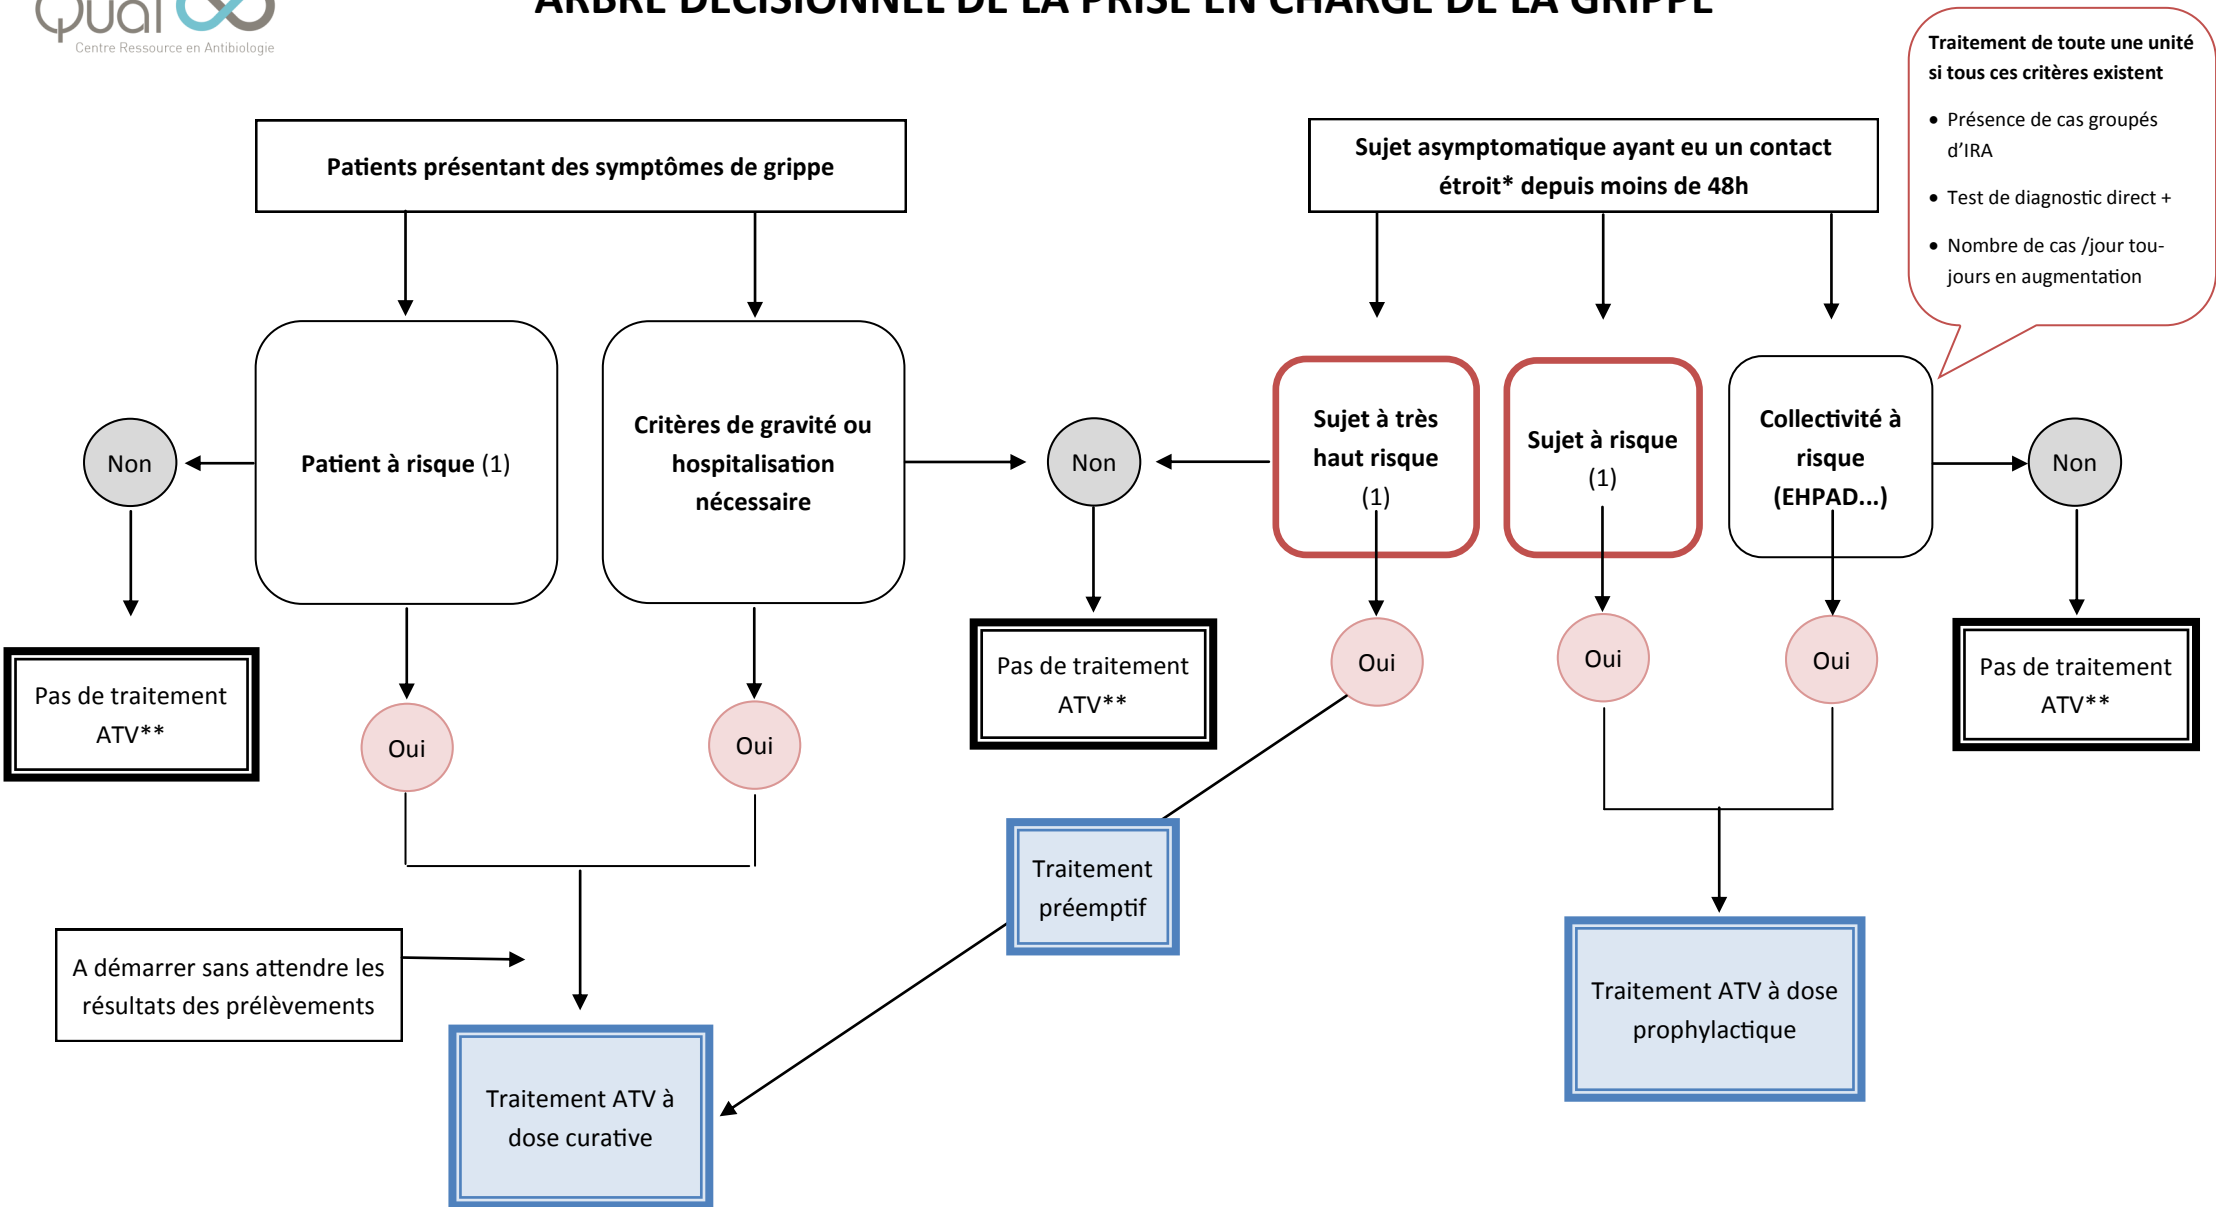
Centre Ressource en Antibiologie

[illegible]

Traitement de toute une unité si tous ces critères existent

• Présence de cas groupés d'IRA
• Test de diagnostic direct +
• Nombre de cas /jour toujours en augmentation

Patients présentant des symptômes de grippe

Sujet asymptomatique ayant eu un contact étroit* depuis moins de 48h

Non

Patient à risque (1)

Critères de gravité ou hospitalisation nécessaire

Non

Sujet à très haut risque (1)

Sujet à risque (1)

Collectivité à risque (EHPAD...)

Non

Pas de traitement ATV**

Oui

Oui

Pas de traitement ATV**

Oui

Oui

Oui

Pas de traitement ATV**

Traitement préemptif

A démarrer sans attendre les résultats des prélèvements

Traitement ATV à dose curative

Traitement ATV à dose prophylactique